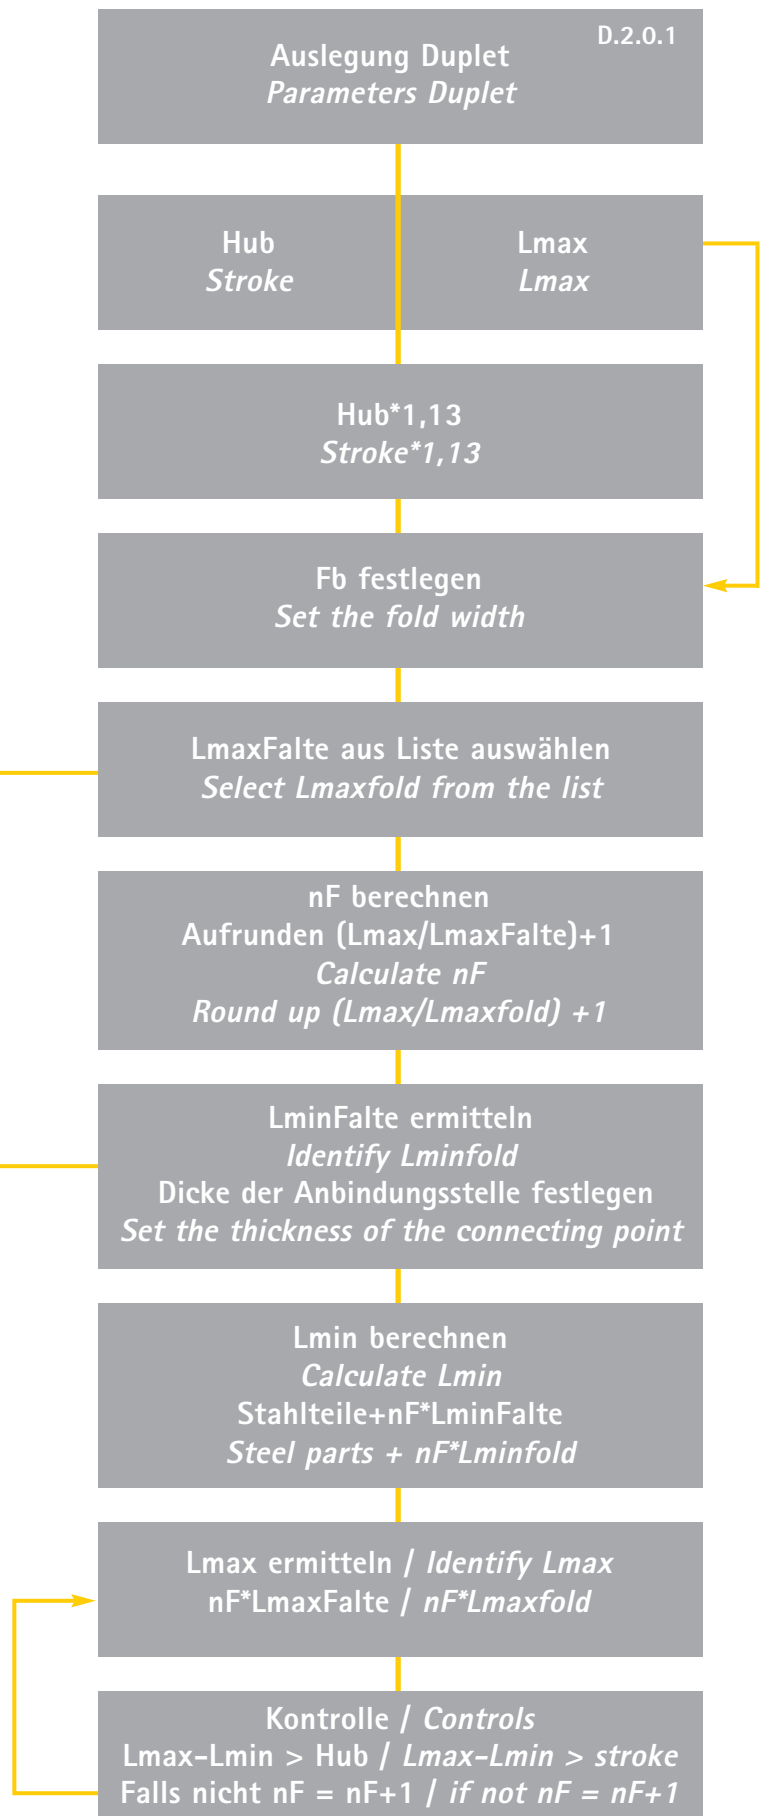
D.2.0.1

Auslegung Duplet
Parameters Duplet

Hub
Stroke

Lmax
Lmax

Hub*1,13
Stroke*1,13

Fb festlegen
Set the fold width

LmaxFalte aus Liste auswählen
Select Lmaxfold from the list

nF berechnen
Aufrunden (Lmax/LmaxFalte)+1
Calculate nF
Round up (Lmax/Lmaxfold) +1

LminFalte ermitteln
Identify Lminfold
Dicke der Anbindungsstelle festlegen
Set the thickness of the connecting point

Lmin berechnen
Calculate Lmin
Stahlteile+nF*LminFalte
Steel parts + nF*Lminfold

Lmax ermitteln / Identify Lmax
nF*LmaxFalte / nF*Lmaxfold

Kontrolle / Controls
Lmax-Lmin > Hub / Lmax-Lmin > stroke
Falls nicht nF = nF+1 / if not nF = nF+1